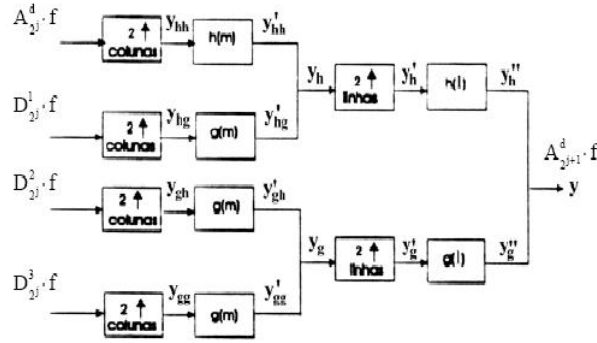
$A^d_{2^j} \cdot f$

2 ↑ colunas

$y_{hh}$

h(m)

$y'_{hh}$

$D^1_{2^j} \cdot f$

2 ↑ colunas

$y_{hg}$

g(m)

$y'_{hg}$

$y_h$

2 ↑ linhas

$y'_h$

h(l)

$y''_h$

$A^d_{2^{j+1}} \cdot f$

y

$D^2_{2^j} \cdot f$

2 ↑ colunas

$y_{gh}$

g(m)

$y'_{gh}$

$y_g$

2 ↑ linhas

$y'_g$

g(l)

$y''_g$

$D^3_{2^j} \cdot f$

2 ↑ colunas

$y_{gg}$

g(m)

$y'_{gg}$